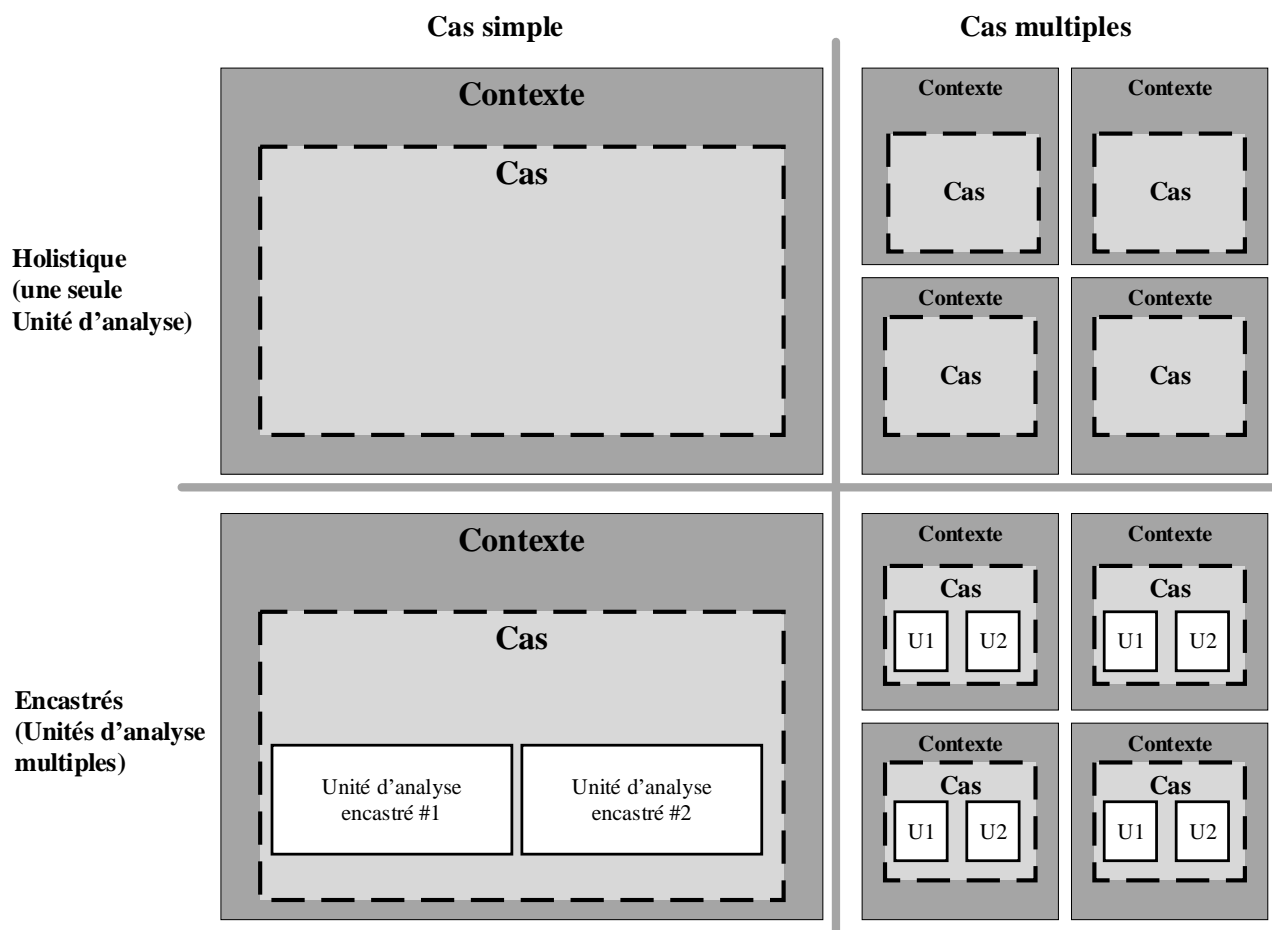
Cas simple

Cas multiples

Holistique (une seule Unité d'analyse)

Contexte

Cas

Contexte

Cas

Contexte

Cas

Contexte

Cas

Contexte

Cas

Encastrés (Unités d'analyse multiples)

Contexte

Cas

Unité d'analyse encastré #1

Unité d'analyse encastré #2

Contexte

Cas

U1

U2

Contexte

Cas

U1

U2

Contexte

Cas

U1

U2

Contexte

Cas

U1

U2